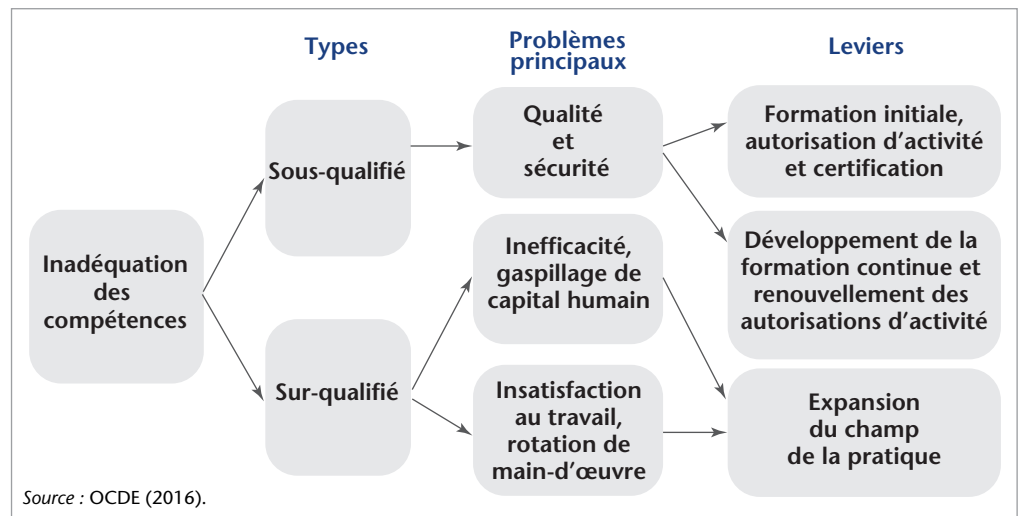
Types

Problèmes principaux

Leviers

Inadéquation des compétences

Sous-qualifié

Sur-qualifié

Qualité et sécurité

Inefficacité, gaspillage de capital humain

Insatisfaction au travail, rotation de main-d'œuvre

Formation initiale, autorisation d'activité et certification

Développement de la formation continue et renouvellement des autorisations d'activité

Expansion du champ de la pratique

Source : OCDE (2016).